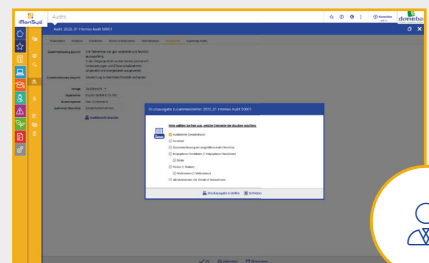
iManSuel

Audits

Audit: 2022_07 Interne Audit 00001

domebo

Druckausgabe zusammenstellen: 2022_07 Internes Audit 00001

Bitte wählen Sie bitte aus, welche Elemente Sie drucken möchten:

Ausklappbare Einzelnachweise

Ergebnisse

Maßnahmen

Druckausgabe erstellen

Schließen